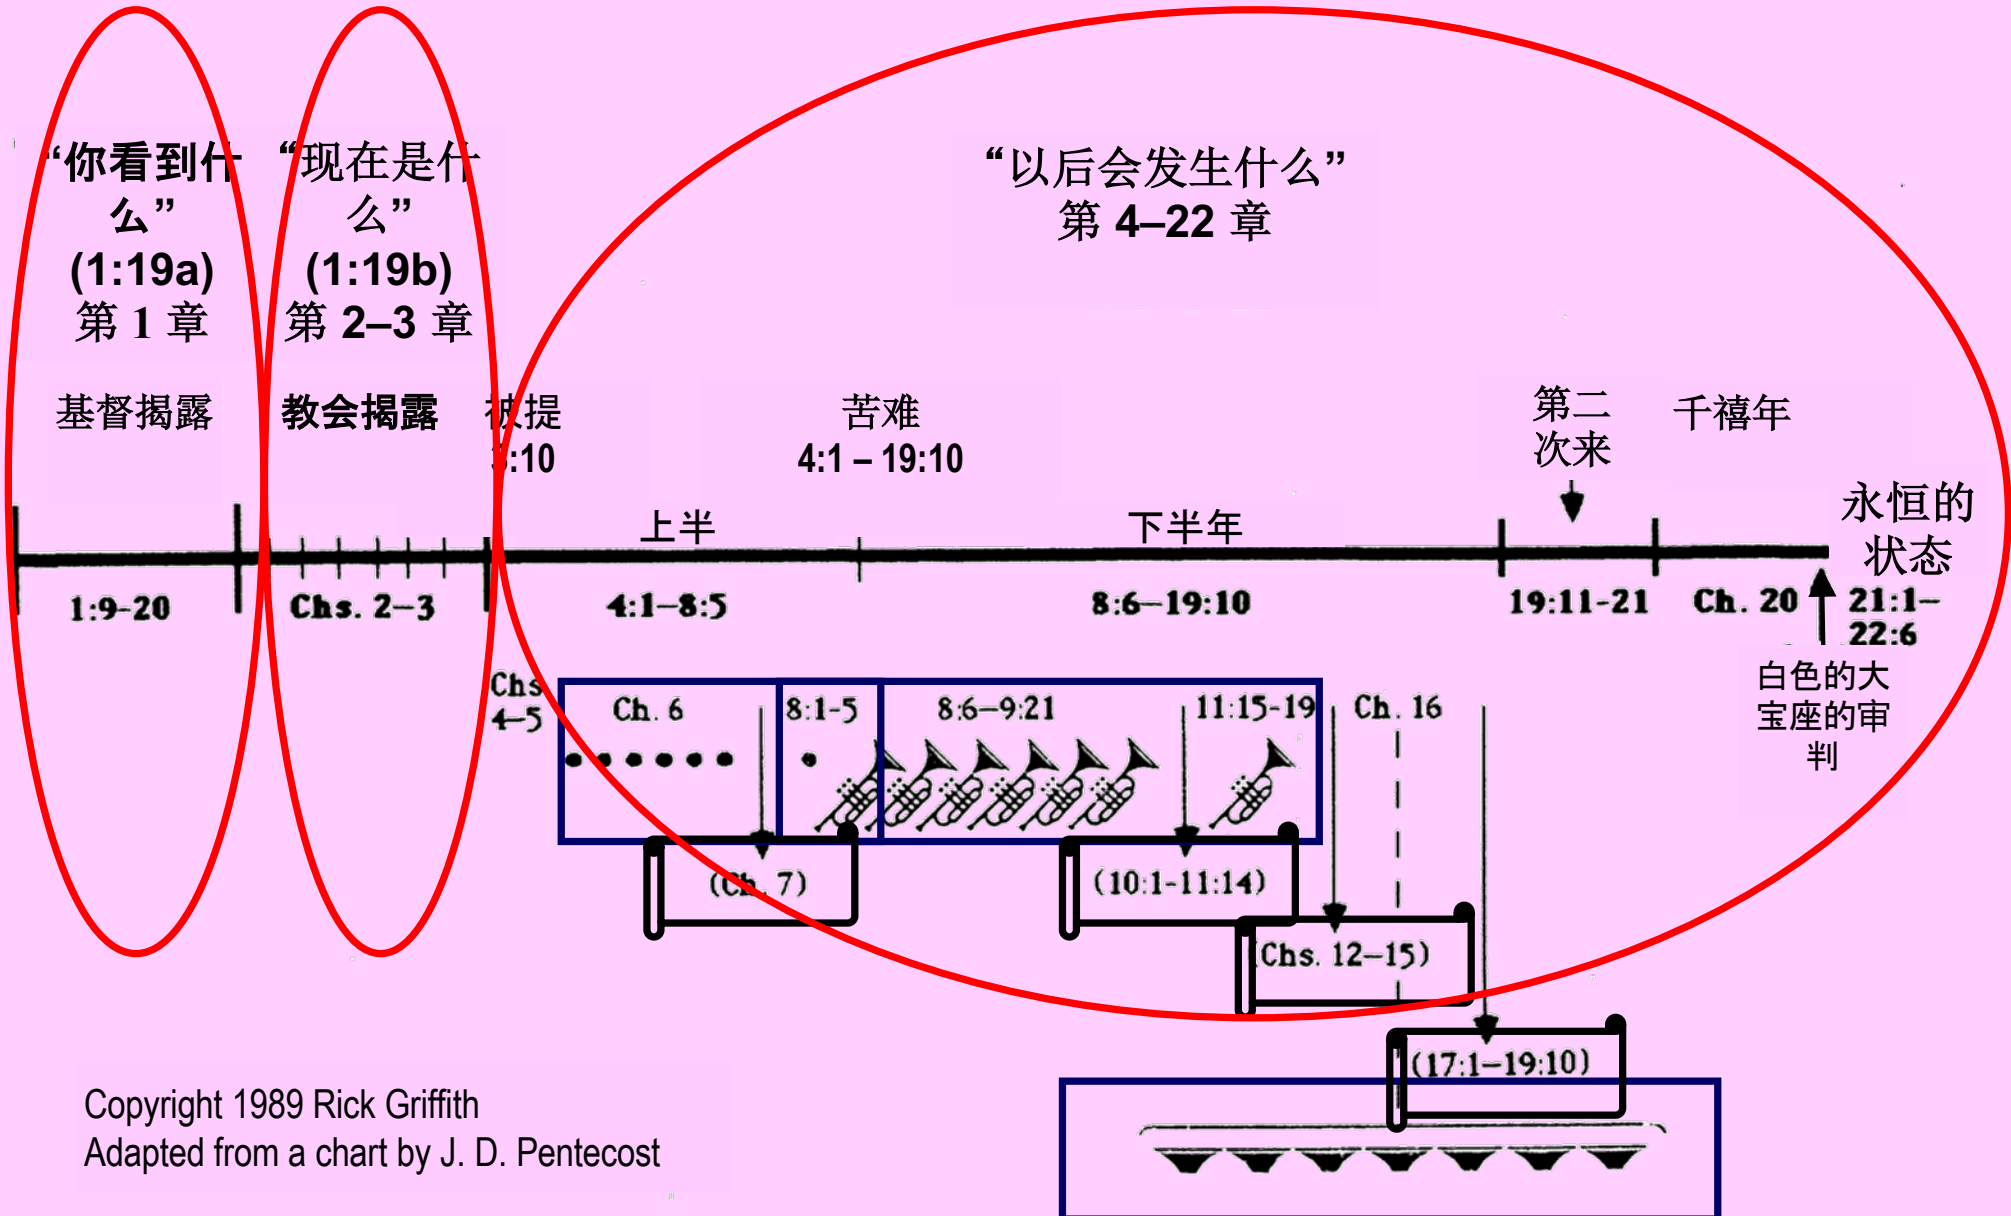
“你看到什么”
(1:19a)
第 1 章

“现在是什么”
(1:19b)
第 2–3 章

“以后会发生什么”
第 4–22 章

基督揭露

教会揭露

被提
4:10

苦难
4:1 – 19:10

第二次来

千禧年

上半

下半年

永恒的状态

1:9-20

Chs. 2–3

4:1–8:5

8:6–19:10

19:11-21

Ch. 20

21:1–22:6

白色的大宝座的审判

Chs 4–5

Ch. 6

8:1-5

8:6–9:21

11:15-19

Ch. 16

(Ch. 7)

(10:1-11:14)

(Chs. 12–15)

(17:1–19:10)

Copyright 1989 Rick Griffith
Adapted from a chart by J. D. Pentecost